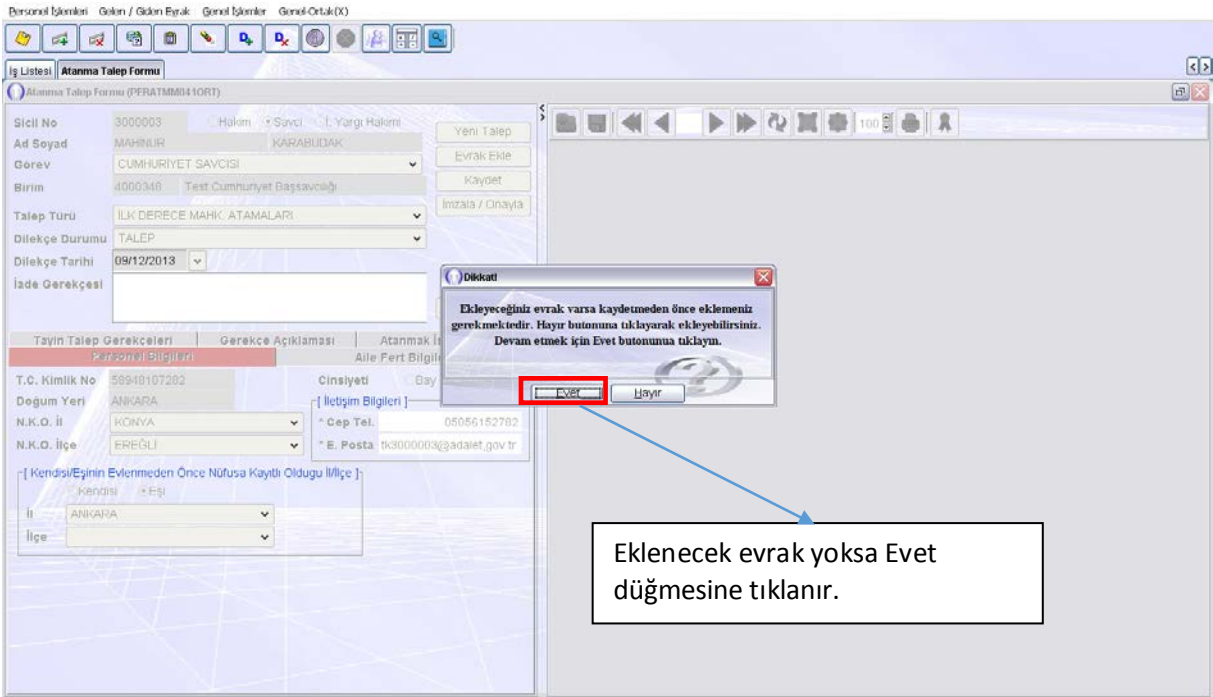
Personel İşlemleri Gelen / Giden Evrak Genel İşlemler Genel-Ortak(X)

İş Listesi Atanma Talep Formu

Atanma Talep Formu (PERATMM0410RT)

Sicil No 3000003 Hakim Savcı İ. Yargı Hakimi
Ad Soyad MAHMUR KARABUDAK
Gorev CUMHURİYET SAVCISI
Birim 4000348 Test Cumhuriyet Başsavcılığı
Talep Türü İLK DERECE MAHK. ATAMALARI
Dilekçe Durumu TALEP
Dilekçe Tarihi 09/12/2013
İade Gerekçesi

Yeni Talep
Evrak Ekle
Kaydet
İmzala / Onayla

100

Tayin Talep Gerekçeleri Gerekçe Açıklaması Atanmak İ
Personel Bilgileri Aile Fert Bilgil

T.C. Kimlik No 58948107282
Doğum Yeri ANKARA
N.K.O. İl KONYA
N.K.O. İlçe EREĞLİ
Cinsiyeti Bay
[ İletişim Bilgileri ]
* Cep Tel. 05056152782
* E. Posta tk3000003@adalet.gov.tr

[ Kendisi/Eşinin Evlenmeden Önce Nüfusa Kayıtlı Olduğu İl/İlçe ]
Kendisi Eşi
İl ANKARA
İlçe

Dikkat!
Ekleyeceğiniz evrak varsa kaydetmeden önce eklemeniz gerekmektedir. Hayır butonuna tıklayarak ekleyebilirsiniz. Devam etmek için Evet butonuna tıklayın.
Evet Hayır

Eklenecek evrak yoksa Evet düğmesine tıklanır.